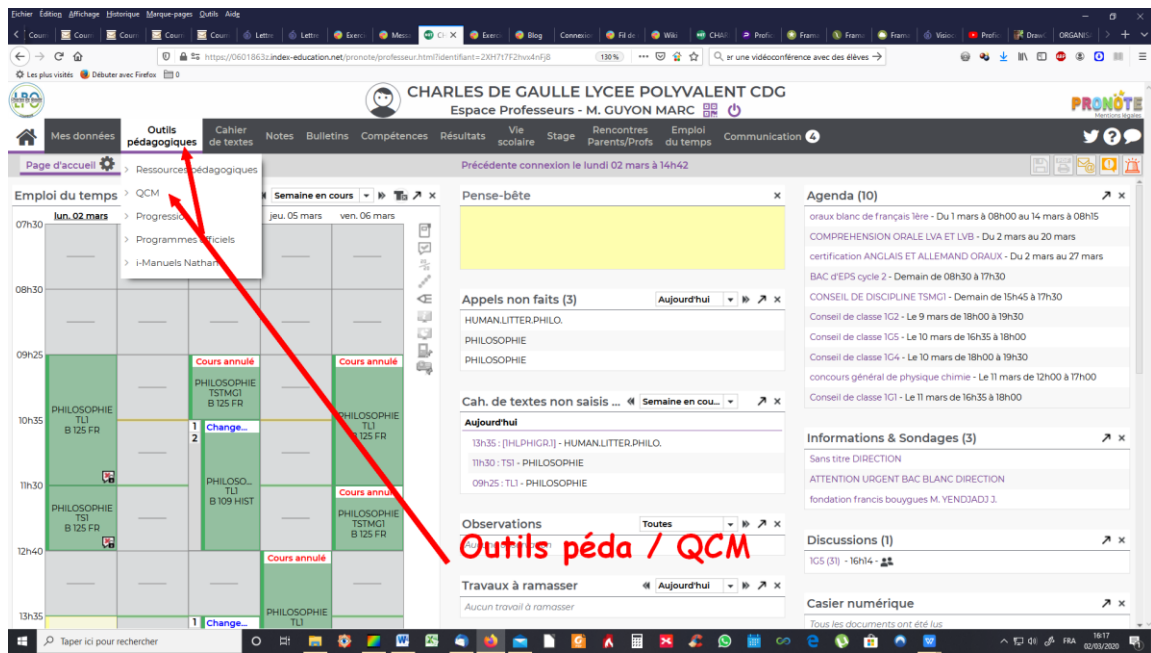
Fichier Édition Affichage Historique Marque-pages Outils Aide

https://0601863z.index-education.net/pronote/professeur.html?identifiant=2XH7t7F2hvx4nFj8 130% er une vidéoconférence avec des élèves

Les plus visités Débuter avec Firefox

CHARLES DE GAULLE LYCEE POLYVALENT CDG
Espace Professeurs - M. GUYON MARC

PRONOTE
Mentions légales

Mes données | Outils pédagogiques | Cahier de textes | Notes | Bulletins | Compétences | Résultats | Vie scolaire | Stage | Rencontres Parents/Profs | Emploi du temps | Communication 4

Page d'accueil

Ressources pédagogiques
QCM
Progressions
Programmes officiels
i-Manuels Nathan

Précédente connexion le lundi 02 mars à 14h42

Emploi du temps
Semaine en cours
lun. 02 mars | jeu. 05 mars | ven. 06 mars
07h30
08h30
09h25
10h35
11h30
12h40
13h35

Cours annulé
PHILOSOPHIE TSTMG1 B 125 FR
Cours annulé
PHILOSOPHIE TL1 B 125 FR
PHILOSOPHIE TL1 B 125 FR
1 2 Change...
PHILOSO... TL1 B 109 HIST
Cours annulé
PHILOSOPHIE TSTMG1 B 125 FR
PHILOSOPHIE TS1 B 125 FR
Cours annulé
PHILOSOPHIE TL1
1 Change...

Pense-bête

Appels non faits (3)
Aujourd'hui
HUMAN.LITTER.PHILO.
PHILOSOPHIE
PHILOSOPHIE

Cah. de textes non saisis ...
Semaine en cou...
Aujourd'hui
13h35 : [1HLPHIGR.1] - HUMAN.LITTER.PHILO.
11h30 : TS1 - PHILOSOPHIE
09h25 : TL1 - PHILOSOPHIE

Observations
Toutes
Au...

Outils péda / QCM

Travaux à ramasser
Aujourd'hui
Aucun travail à ramasser

Agenda (10)
oraux blanc de français 1ère - Du 1 mars à 08h00 au 14 mars à 08h15
COMPREHENSION ORALE LVA ET LVB - Du 2 mars au 20 mars
certification ANGLAIS ET ALLEMAND ORAUX - Du 2 mars au 27 mars
BAC d'EPS cycle 2 - Demain de 08h30 à 17h30
CONSEIL DE DISCIPLINE TSMG1 - Demain de 15h45 à 17h30
Conseil de classe 1G2 - Le 9 mars de 18h00 à 19h30
Conseil de classe 1G5 - Le 10 mars de 16h35 à 18h00
Conseil de classe 1G4 - Le 10 mars de 18h00 à 19h30
concours général de physique chimie - Le 11 mars de 12h00 à 17h00
Conseil de classe 1G1 - Le 11 mars de 16h35 à 18h00

Informations & Sondages (3)
Sans titre DIRECTION
ATTENTION URGENT BAC BLANC DIRECTION
fondation francis bouygues M. YENDJADJ J.

Discussions (1)
1G5 (31) - 16h14 -

Casier numérique
Tous les documents ont été lus

Taper ici pour rechercher
FRA 16:17 02/03/2020